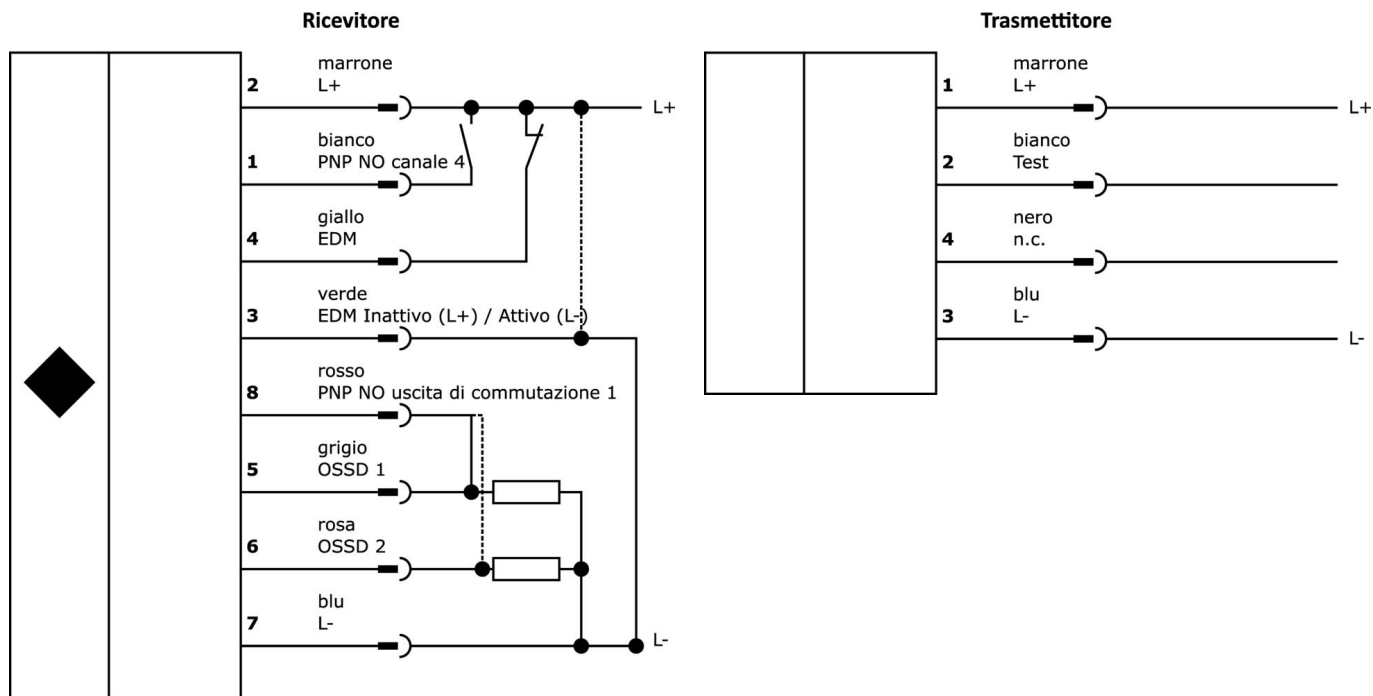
Ricevitore

2 marrone L+

L+

1 bianco PNP NO canale 4

4 giallo EDM

3 verde EDM Inattivo (L+) / Attivo (L-)

8 rosso PNP NO uscita di commutazione 1

5 grigio OSSD 1

6 rosa OSSD 2

7 blu L-

L-

Trasmettitore

1 marrone L+

L+

2 bianco Test

4 nero n.c.

3 blu L-

L-